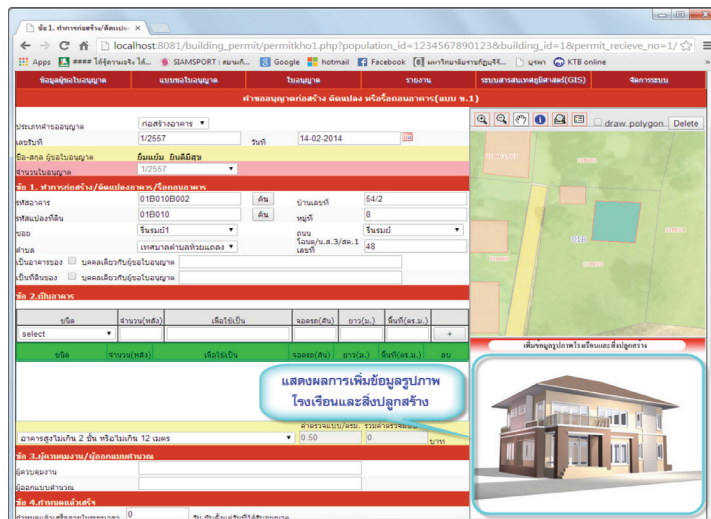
ข้อ 1. ทำการก่อสร้าง/ดัดแปลง ×

localhost:8081/building_permit/permitkho1.php?population_id=1234567890123&building_id=1&permit_recieve_no=1/

Apps #### ได้รู้ความจริง ได้... SIAMSPORT : สยามกี... Google hotmail Facebook มหาวิทยาลัยราชภัฏนครฯ... บุษดา KTB online

ข้อมูลผู้ขอใบอนุญาต | แบบขอใบอนุญาต | ใบอนุญาต | รายงาน | ระบบสารสนเทศภูมิศาสตร์(GIS) | จัดการระบบ

คำขออนุญาตก่อสร้าง ดัดแปลง หรือรื้อถอนอาคาร(แบบ ข.1)

ประเภทคำขออนุญาต ก่อสร้างอาคาร
เลขรับที่ 1/2557 วันที่ 14-02-2014
ชื่อ-สกุล ผู้ขอใบอนุญาต ยิ้มแย้ม ยินดีมีสุข
จำนวนใบอนุญาต 1/2557

ข้อ 1. ทำการก่อสร้าง/ดัดแปลงอาคาร/รื้อถอนอาคาร
รหัสอาคาร 01B010B002 ค้น บ้านเลขที่ 54/2
รหัสแปลงที่ดิน 01B010 ค้น หมู่ที่ 8
ซอย รินรมย์1 ถนน รินรมย์
ตำบล เทศบาลตำบลท่าบแตลง โฉนด/น.ส.3/ส.ค.1 เลขที่ 48
เป็นอาคารของ บุคคลเดียวกับผู้ขอใบอนุญาต
เป็นที่ดินของ บุคคลเดียวกับผู้ขอใบอนุญาต

ข้อ 2.เป็นอาคาร

| ชนิด | จำนวน(หลัง) | เพื่อใช้เป็น | จอดรถ(คัน) | ยาว(ม.) | พื้นที่(ตร.ม.) | |
|---|---|---|---|---|---|---|
| select | | | | | | + |
| ชนิด | จำนวน(หลัง) | เพื่อใช้เป็น | จอดรถ(คัน) | ยาว(ม.) | พื้นที่(ตร.ม.) | ลบ |

ค่าธรรมเนียม/ตร.ม. รวมค่าธรรมเนียม
อาคารสูงไม่เกิน 2 ชั้น หรือไม่เกิน 12 เมตร 0.50 0 บาท

ข้อ 3.ผู้ควบคุมงาน/ผู้ออกแบบคำนวณ
ผู้ควบคุมงาน
ผู้ออกแบบคำนวณ

ข้อ 4.กำหนดแล้วเสร็จ
กำหนดแล้วเสร็จภายในระยะเวลา 0 วัน นับตั้งแต่วันที่ได้รับอนุญาต

draw..polygon. Delete

01B010

เพิ่มข้อมูลรูปภาพโรงเรือนและสิ่งปลูกสร้าง

แสดงผลการเพิ่มข้อมูลรูปภาพ โรงเรือนและสิ่งปลูกสร้าง